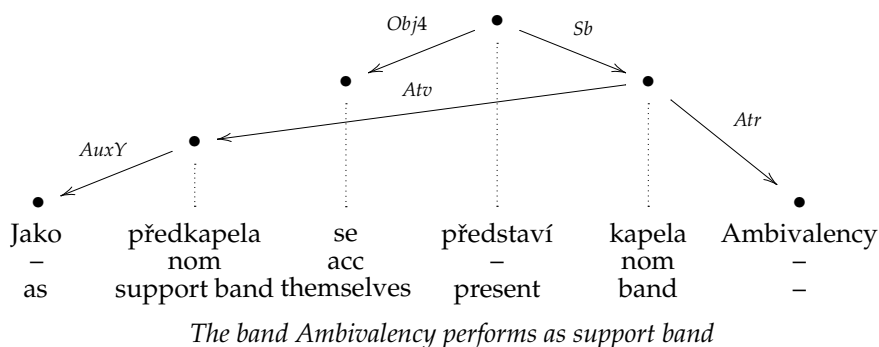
Obj4

Sb

Atv

Atr

AuxY

| Jako | předkapela | se | představí | kapela | Ambivalency |
|---|---|---|---|---|---|
| – | nom | acc | – | nom | – |
| as | support band | themselves | present | band | – |

The band Ambivalency performs as support band